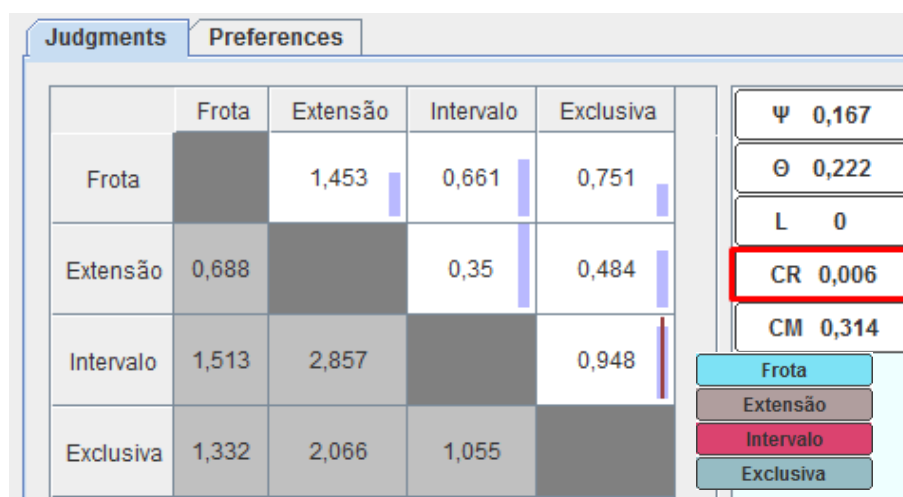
Judgments | Preferences

| | Frota | Extensão | Intervalo | Exclusiva |
|---|---|---|---|---|
| Frota | | 1,453 | 0,661 | 0,751 |
| Extensão | 0,688 | | 0,35 | 0,484 |
| Intervalo | 1,513 | 2,857 | | 0,948 |
| Exclusiva | 1,332 | 2,066 | 1,055 | |

Ψ 0,167
Θ 0,222
L 0
CR 0,006
CM 0,314

Frota
Extensão
Intervalo
Exclusiva